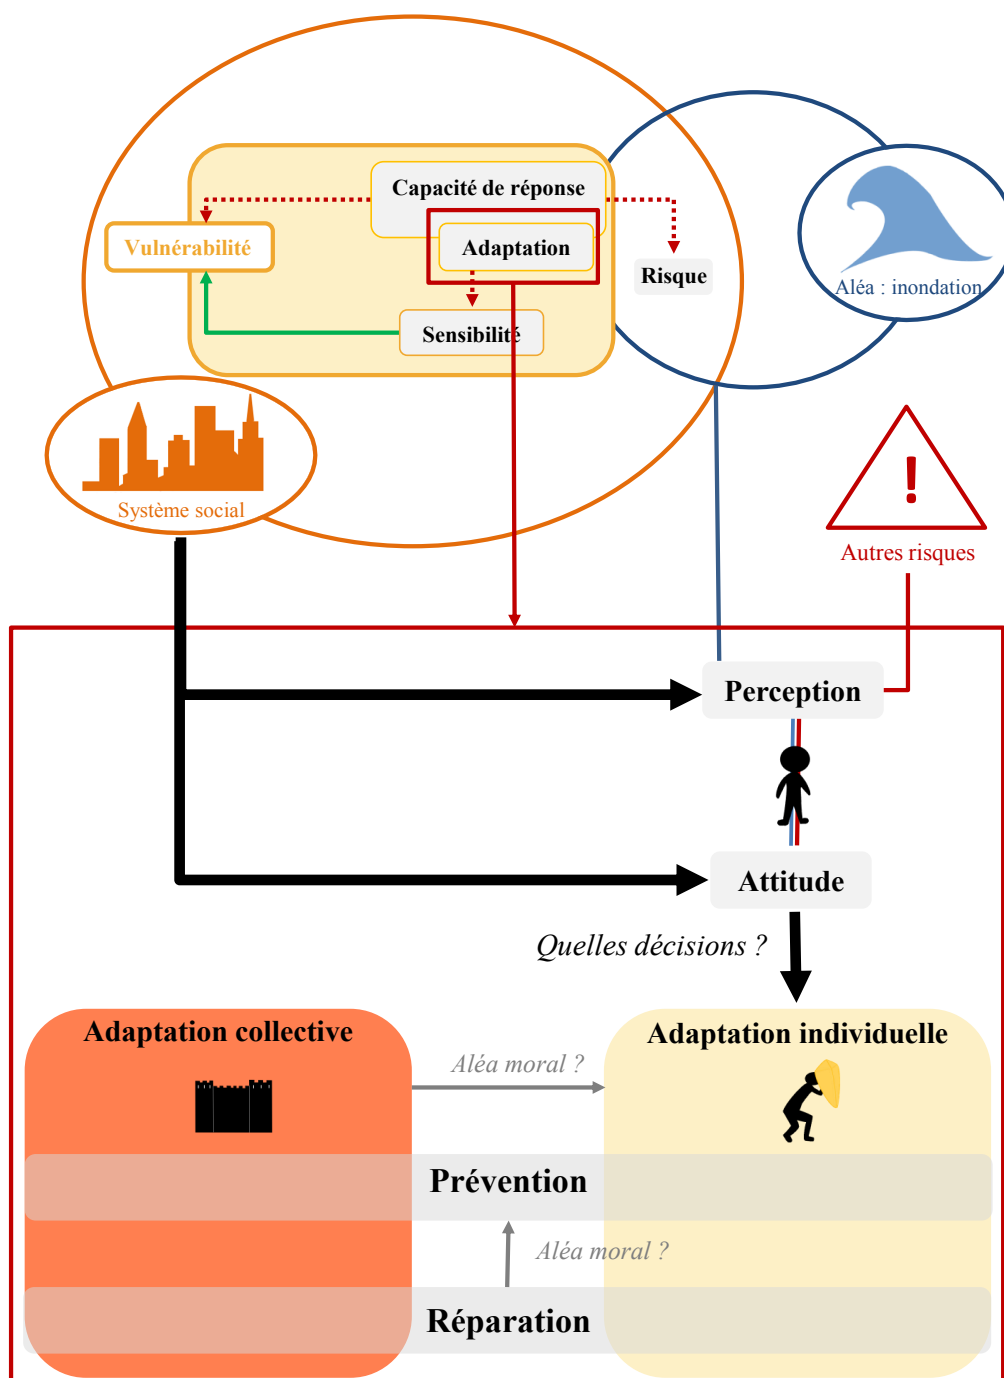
Capacité de réponse

Vulnérabilité

Adaptation

Risque

Sensibilité

Aléa : inondation

Système social

Autres risques

Perception

Attitude

Quelles décisions ?

Adaptation collective

Aléa moral ?

Adaptation individuelle

Prévention

Aléa moral ?

Réparation